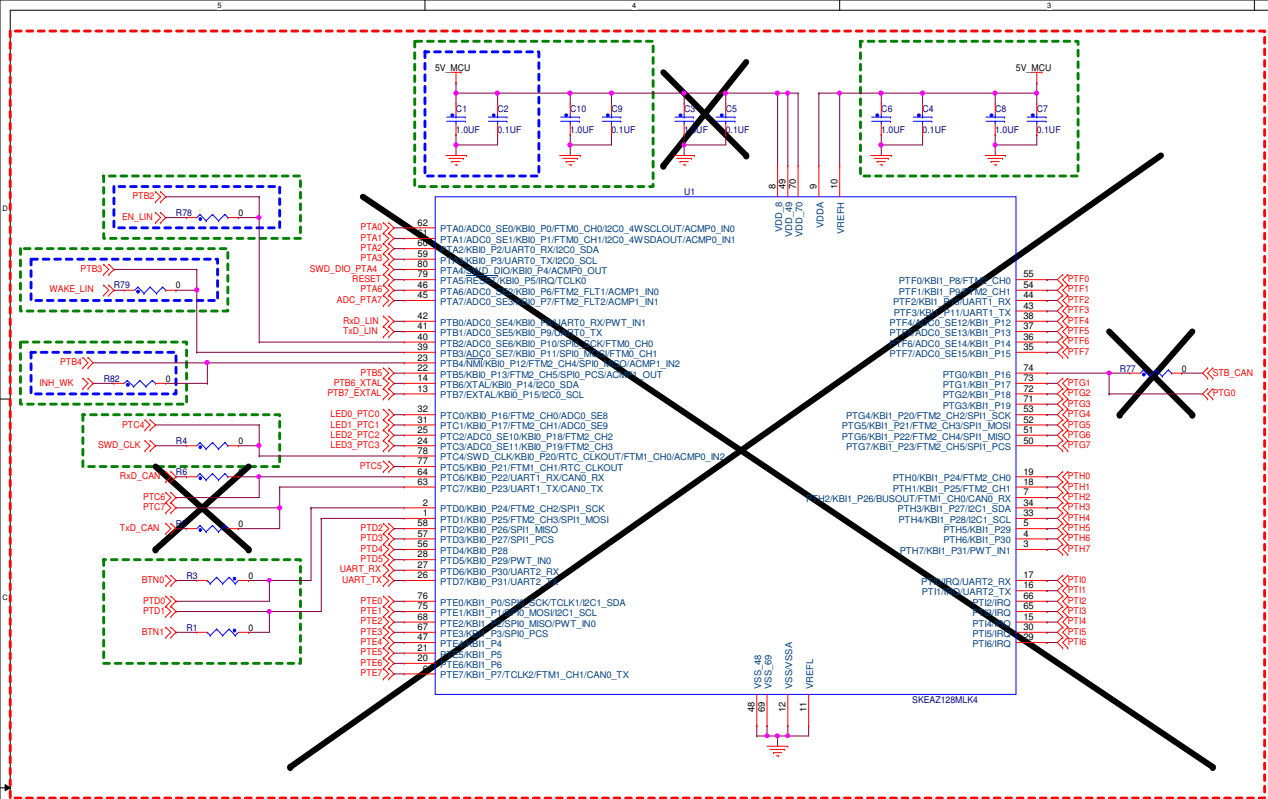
5
4
3
D
C

5V_MCU
C1 1.0UF
C2 0.1UF
C10 1.0UF
C9 0.1UF
C3 1.0UF
C5 0.1UF
5V_MCU
C6 1.0UF
C4 0.1UF
C8 1.0UF
C7 0.1UF

U1
8 49 70 9 10
VDD_8
VDD_49
VDD_70
VDDA
VREFH

PTB2
EN_LIN R78 0
PTB3
WAKE_LIN R79 0
PTB4
INH_WK R82 0
PTC4
SWD_CLK R4 0
RxD_CAN R6
PTC6
PTC7
TxD_CAN R 0
BTN0 R3 0
PTD0
PTD1
BTN1 R1 0

PTA0 62 PTA0/ADC0_SE0/KBI0_P0/FTM0_CH0/I2C0_4WSCLOUT/ACMP0_IN0
PTA1 61 PTA1/ADC0_SE1/KBI0_P1/FTM0_CH1/I2C0_4WSDAOUT/ACMP0_IN1
PTA2 60 PTA2/KBI0_P2/UART0_RX/I2C0_SDA
PTA3 59 PTA3/KBI0_P3/UART0_TX/I2C0_SCL
SWD_DIO_PTA4 80 PTA4/SWD_DIO/KBI0_P4/ACMP0_OUT
RESET 79 PTA5/RESET/KBI0_P5/IRQ/TCLK0
PTA6 46 PTA6/ADC0_SE2/KBI0_P6/FTM2_FLT1/ACMP1_IN0
ADC_PTA7 45 PTA7/ADC0_SE3/KBI0_P7/FTM2_FLT2/ACMP1_IN1
RxD_LIN 42 PTB0/ADC0_SE4/KBI0_P8/UART0_RX/PWT_IN1
TxD_LIN 41 PTB1/ADC0_SE5/KBI0_P9/UART0_TX
40 PTB2/ADC0_SE6/KBI0_P10/SPI0_SCK/FTM0_CH0
39 PTB3/ADC0_SE7/KBI0_P11/SPI0_MOSI/FTM0_CH1
23 PTB4/NMI/KBI0_P12/FTM2_CH4/SPI0_MISO/ACMP1_IN2
PTB5 22 PTB5/KBI0_P13/FTM2_CH5/SPI0_PCS/ACMP1_OUT
PTB6_XTAL 14 PTB6/XTAL/KBI0_P14/I2C0_SDA
PTB7_EXTAL 13 PTB7/EXTAL/KBI0_P15/I2C0_SCL
LED0_PTC0 32 PTC0/KBI0_P16/FTM2_CH0/ADC0_SE8
LED1_PTC1 31 PTC1/KBI0_P17/FTM2_CH1/ADC0_SE9
LED2_PTC2 25 PTC2/ADC0_SE10/KBI0_P18/FTM2_CH2
LED3_PTC3 24 PTC3/ADC0_SE11/KBI0_P19/FTM2_CH3
78 PTC4/SWD_CLK/KBI0_P20/RTC_CLKOUT/FTM1_CH0/ACMP0_IN2
PTC5 77 PTC5/KBI0_P21/FTM1_CH1/RTC_CLKOUT
64 PTC6/KBI0_P22/UART1_RX/CAN0_RX
63 PTC7/KBI0_P23/UART1_TX/CAN0_TX
2 PTD0/KBI0_P24/FTM2_CH2/SPI1_SCK
1 PTD1/KBI0_P25/FTM2_CH3/SPI1_MOSI
PTD2 58 PTD2/KBI0_P26/SPI1_MISO
PTD3 57 PTD3/KBI0_P27/SPI1_PCS
PTD4 56 PTD4/KBI0_P28
PTD5 28 PTD5/KBI0_P29/PWT_IN0
UART_RX 27 PTD6/KBI0_P30/UART2_RX
UART_TX 26 PTD7/KBI0_P31/UART2_TX
PTE0 76 PTE0/KBI1_P0/SPI0_SCK/TCLK1/I2C1_SDA
PTE1 75 PTE1/KBI1_P1/SPI0_MOSI/I2C1_SCL
PTE2 68 PTE2/KBI1_P2/SPI0_MISO/PWT_IN0
PTE3 67 PTE3/KBI1_P3/SPI0_PCS
PTE4 47 PTE4/KBI1_P4
PTE5 21 PTE5/KBI1_P5
PTE6 20 PTE6/KBI1_P6
PTE7 6 PTE7/KBI1_P7/TCLK2/FTM1_CH1/CAN0_TX

PTF0/KBI1_P8/FTM2_CH0 55 PTF0
PTF1/KBI1_P9/FTM2_CH1 54 PTF1
PTF2/KBI1_P10/UART1_RX 44 PTF2
PTF3/KBI1_P11/UART1_TX 43 PTF3
PTF4/ADC0_SE12/KBI1_P12 38 PTF4
PTF5/ADC0_SE13/KBI1_P13 37 PTF5
PTF6/ADC0_SE14/KBI1_P14 36 PTF6
PTF7/ADC0_SE15/KBI1_P15 35 PTF7
PTG0/KBI1_P16 74 R77 0 STB_CAN
PTG1/KBI1_P17 73 PTG1
PTG2/KBI1_P18 72 PTG2
PTG3/KBI1_P19 71 PTG3
PTG4/KBI1_P20/FTM2_CH2/SPI1_SCK 53 PTG4
PTG5/KBI1_P21/FTM2_CH3/SPI1_MOSI 52 PTG5
PTG6/KBI1_P22/FTM2_CH4/SPI1_MISO 51 PTG6
PTG7/KBI1_P23/FTM2_CH5/SPI1_PCS 50 PTG7
PTG0
PTH0/KBI1_P24/FTM2_CH0 19 PTH0
PTH1/KBI1_P25/FTM2_CH1 18 PTH1
PTH2/KBI1_P26/BUSOUT/FTM1_CH0/CAN0_RX 7 PTH2
PTH3/KBI1_P27/I2C1_SDA 34 PTH3
PTH4/KBI1_P28/I2C1_SCL 33 PTH4
PTH5/KBI1_P29 5 PTH5
PTH6/KBI1_P30 4 PTH6
PTH7/KBI1_P31/PWT_IN1 3 PTH7
PTI0/IRQ/UART2_RX 17 PTI0
PTI1/IRQ/UART2_TX 16 PTI1
PTI2/IRQ 66 PTI2
PTI3/IRQ 65 PTI3
PTI4/IRQ 15 PTI4
PTI5/IRQ 30 PTI5
PTI6/IRQ 29 PTI6

VSS_48
VSS_69
VSS/VSSA
VREFL
48 69 12 11
SKEAZ128MLK4